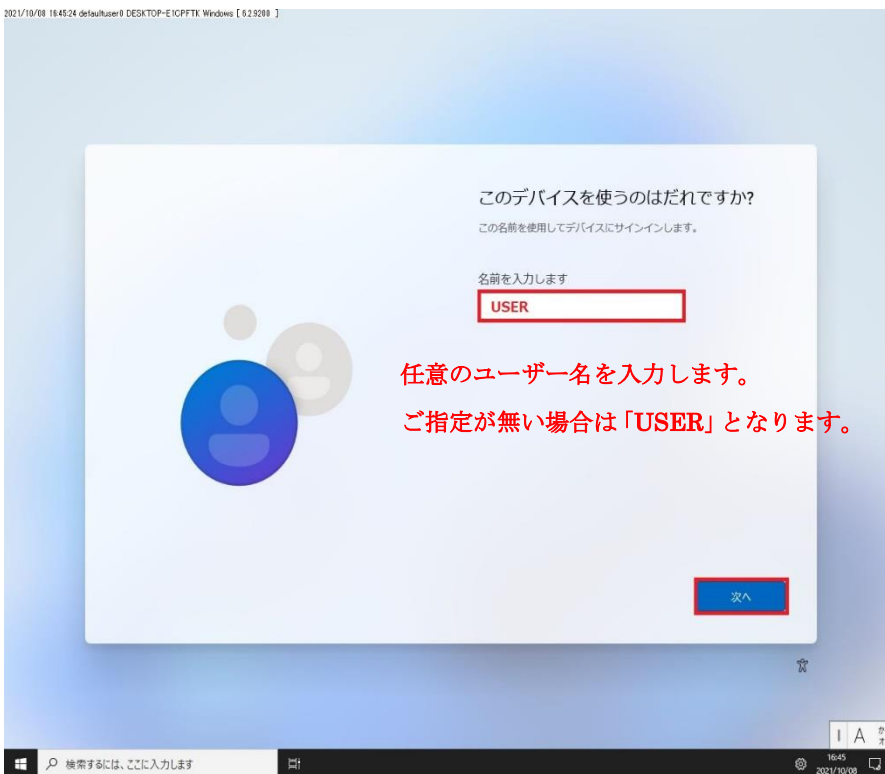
2021/10/08 16:45:24 defaultuser0 DESKTOP-E1CPFTK Windows [ 6.2.9200 ]

このデバイスを使うのはだれですか?

この名前を使用してデバイスにサインインします。

名前を入力します

USER

任意のユーザー名を入力します。

ご指定が無い場合は「USER」となります。

次へ

検索するには、ここに入力します

16:45
2021/10/08

A